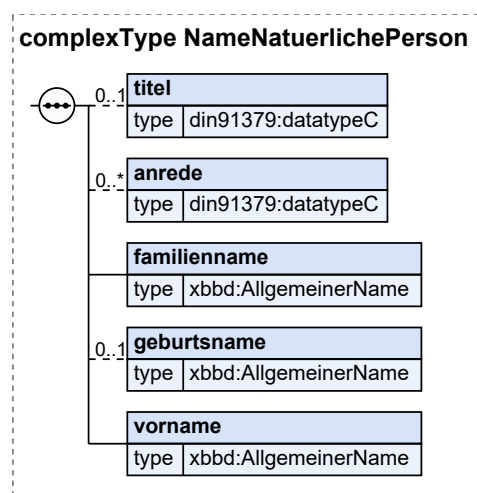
complexType NameNatuerlichePerson

0..1
titel
type din91379:datatypeC

0..*
anrede
type din91379:datatypeC

familienname
type xbbd:AllgemeinerName

0..1
geburtsname
type xbbd:AllgemeinerName

vorname
type xbbd:AllgemeinerName